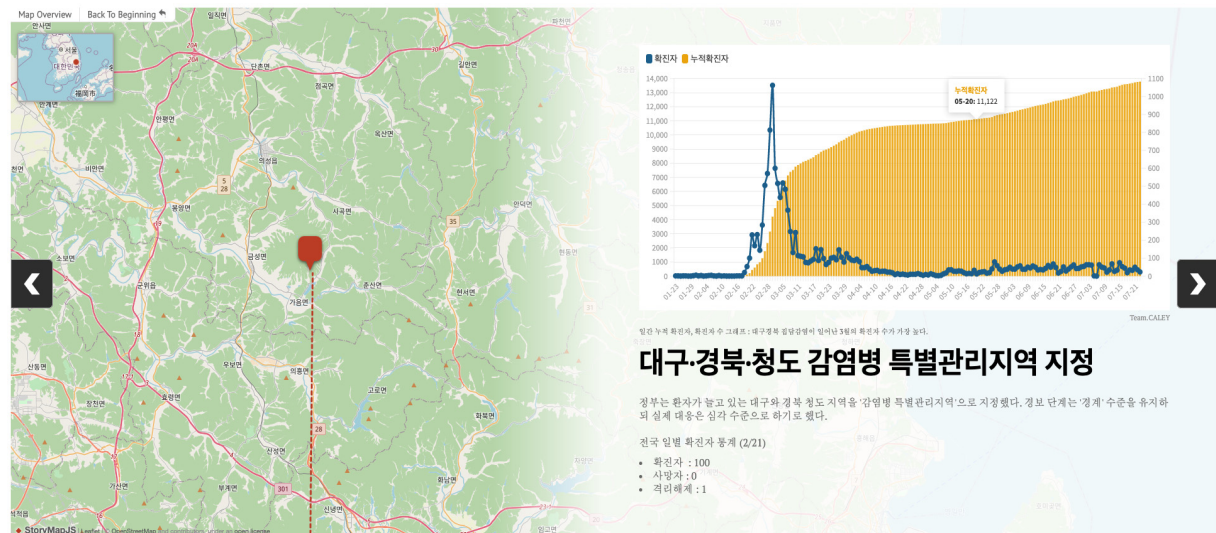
Map Overview Back To Beginning

확진자 누적확진자

14,000
13,000
12,000
11,000
10,000
9,000
8,000
7,000
6,000
5,000
4,000
3,000
2,000
1,000
0

1100
1000
900
800
700
600
500
400
300
200
100
0

누적확진자
05-20: 11,122

01-23 01-29 02-04 02-10 02-16 02-22 02-28 03-05 03-11 03-17 03-23 03-29 04-04 04-10 04-16 04-22 04-28 05-04 05-10 05-16 05-22 05-28 06-03 06-09 06-15 06-21 06-27 07-03 07-09 07-15 07-21

Team.CALEY

일간 누적 확진자, 확진자 수 그래프 : 대구경북 집단감염이 일어난 3월의 확진자 수가 가장 높다.

대구·경북·청도 감염병 특별관리지역 지정

정부는 환자가 늘고 있는 대구와 경북 청도 지역을 '감염병 특별관리지역'으로 지정했다. 경보 단계는 '경계' 수준을 유지하되 실제 대응은 심각 수준으로 하기로 했다.

전국 일별 확진자 통계 (2/21)

• 확진자 : 100
• 사망자 : 0
• 격리해제 : 1

StoryMapJS Leaflet | © OpenStreetMap